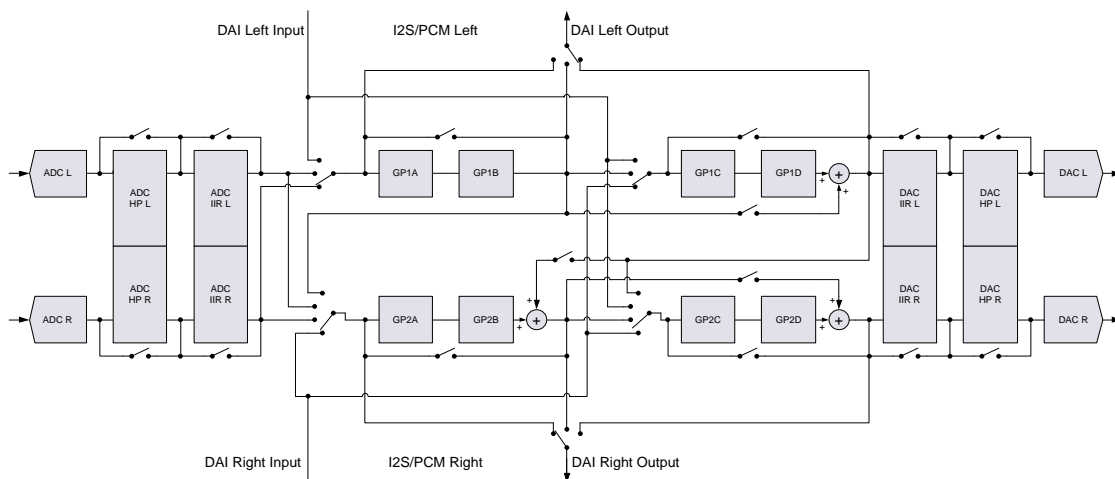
DAI Left Input
I2S/PCM Left
DAI Left Output
ADC L
ADC HP L
ADC IIR L
GP1A
GP1B
GP1C
GP1D
+
+
+
DAC IIR L
DAC HP L
DAC L
ADC HP R
ADC IIR R
ADC R
GP2A
GP2B
+
+
+
GP2C
GP2D
+
+
+
DAC IIR R
DAC HP R
DAC R
DAI Right Input
I2S/PCM Right
DAI Right Output